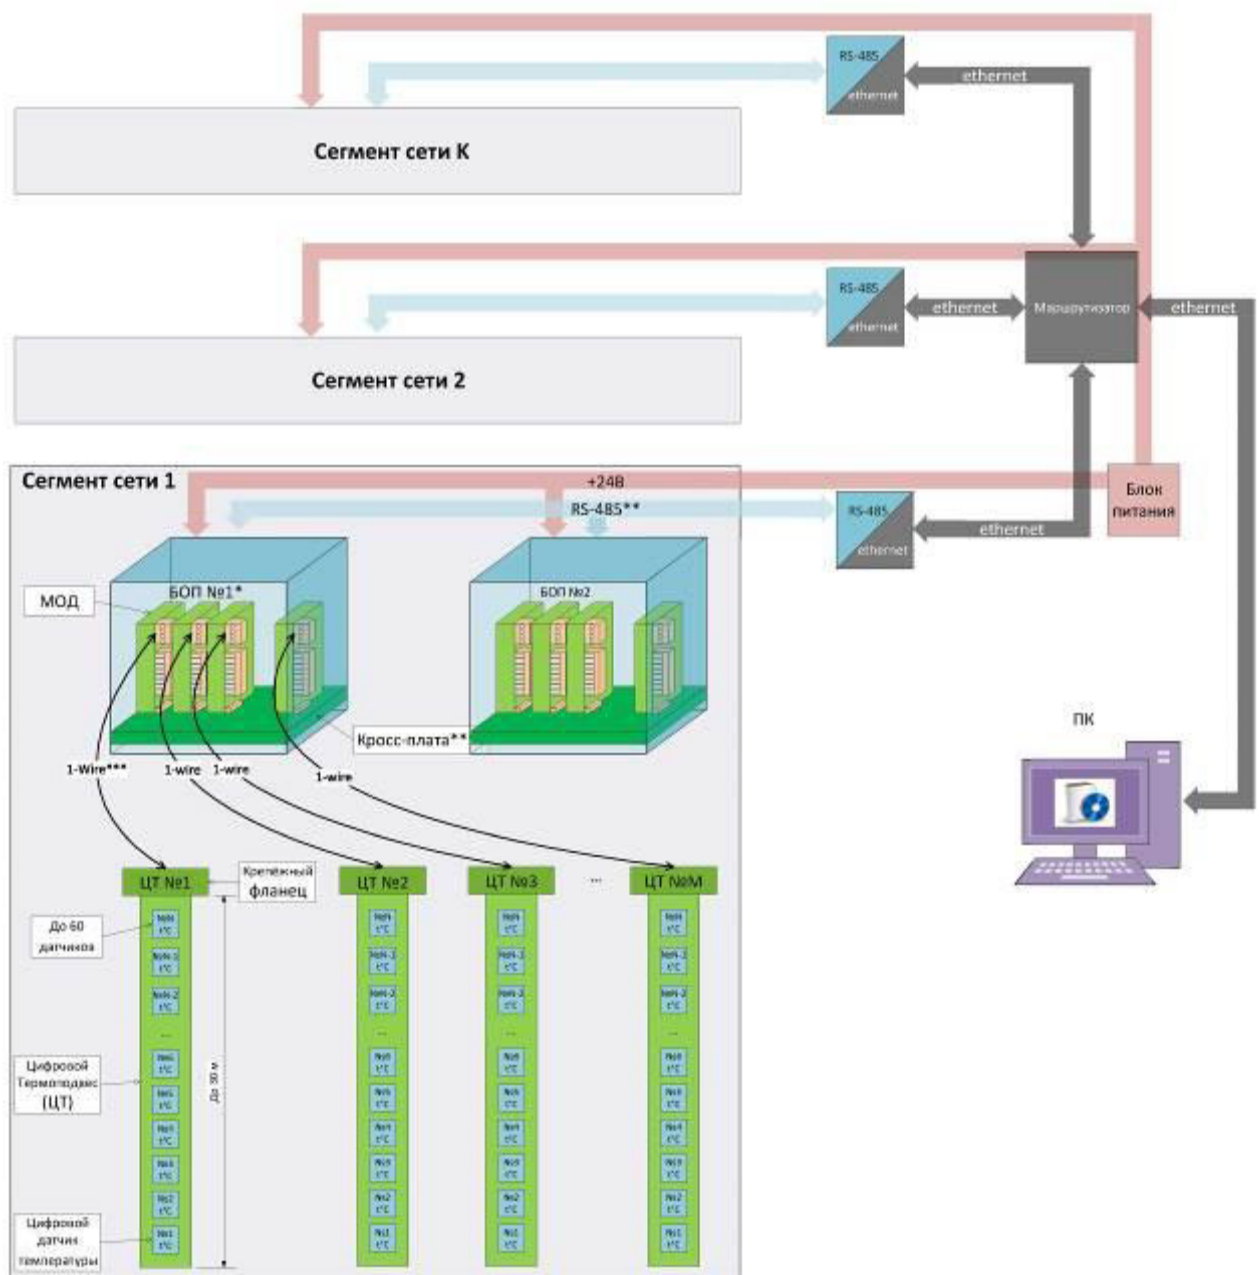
RS-485
ethernet
ethernet
Сегмент сети К

RS-485
ethernet
ethernet
Маршрутизатор
ethernet
Сегмент сети 2

Сегмент сети 1
+24В
RS-485**
Блок питания
RS-485
ethernet
ethernet
МОД
БОП №1*
БОП №2
Кросс-плата**
ПК
1-Wire***
1-wire
1-wire
1-wire

ЦТ №1
Крепёжный фланец
ЦТ №2
ЦТ №3
...
ЦТ №M
До 60 датчиков
Цифровой Термоподвес (ЦТ)
До 30 м
Цифровой датчик температуры